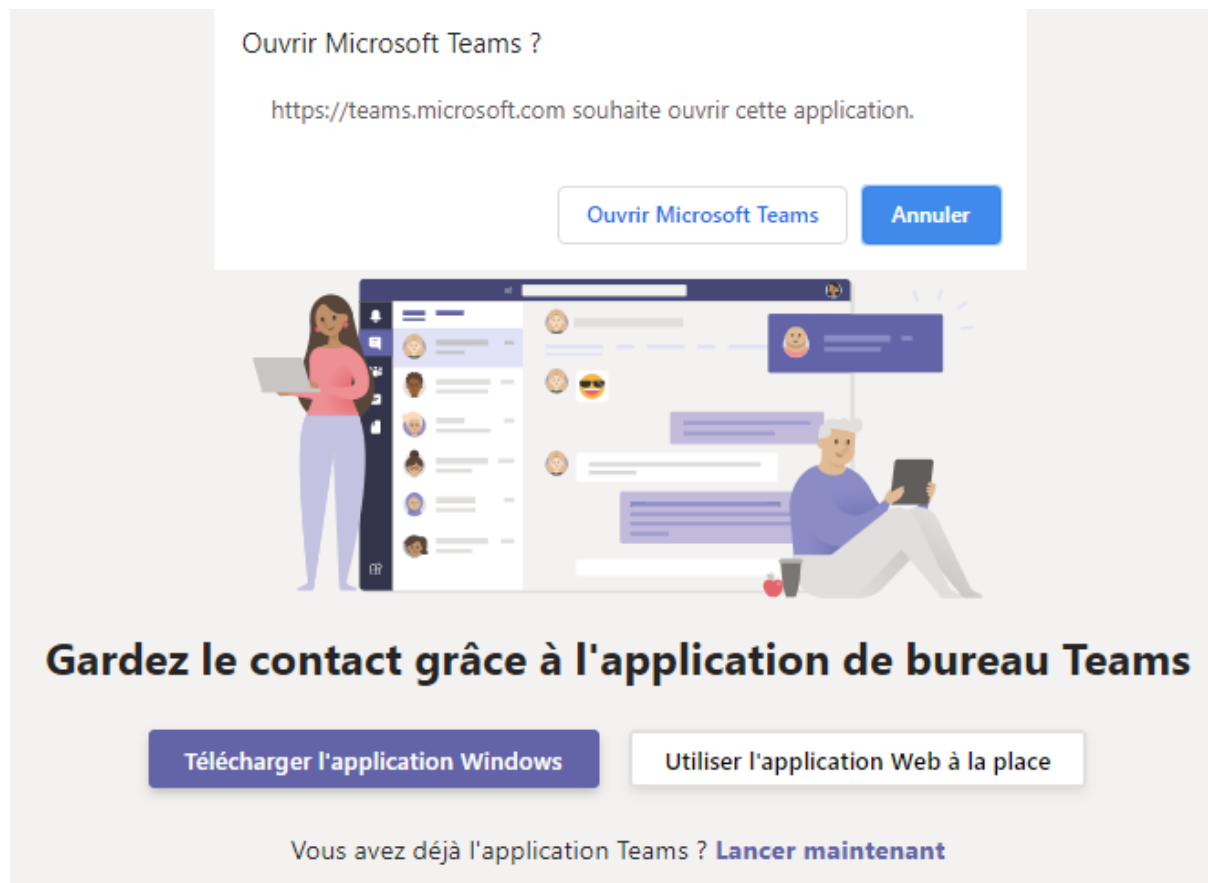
Ouvrir Microsoft Teams ?

https://teams.microsoft.com souhaite ouvrir cette application.

Ouvrir Microsoft Teams

Annuler

Gardez le contact grâce à l'application de bureau Teams

Télécharger l'application Windows

Utiliser l'application Web à la place

Vous avez déjà l'application Teams ? Lancer maintenant